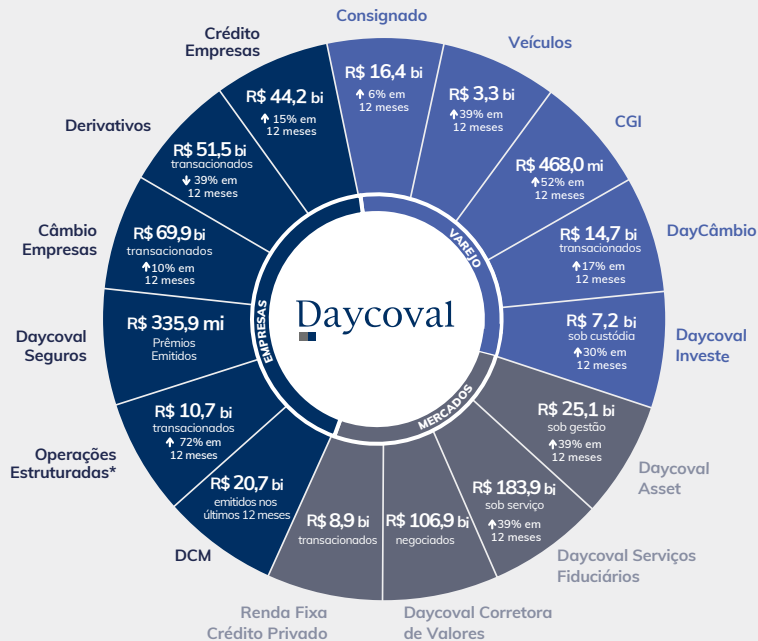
Consignado
R$ 16,4 bi
↑ 6% em 12 meses

Veículos
R$ 3,3 bi
↑39% em 12 meses

CGI
R$ 468,0 mi
↑52% em 12 meses

DayCâmbio
R$ 14,7 bi
transacionados
↑17% em 12 meses

Daycoval Investe
R$ 7,2 bi
sob custódia
↑30% em 12 meses

VAREJO

Daycoval Asset
R$ 25,1 bi
sob gestão
↑39% em 12 meses

Daycoval Serviços Fiduciários
R$ 183,9 bi
sob serviço
↑39% em 12 meses

Daycoval Corretora de Valores
R$ 106,9 bi
negociados

Renda Fixa Crédito Privado
R$ 8,9 bi
transacionados

MERCADOS

DCM
R$ 20,7 bi
emitidos nos últimos 12 meses

Operações Estruturadas*
R$ 10,7 bi
transacionados
↑ 72% em 12 meses

Daycoval Seguros
R$ 335,9 mi
Prêmios Emitidos

Câmbio Empresas
R$ 69,9 bi
transacionados
↑10% em 12 meses

Derivativos
R$ 51,5 bi
transacionados
↓ 39% em 12 meses

Crédito Empresas
R$ 44,2 bi
↑ 15% em 12 meses

EMPRESAS

Daycoval